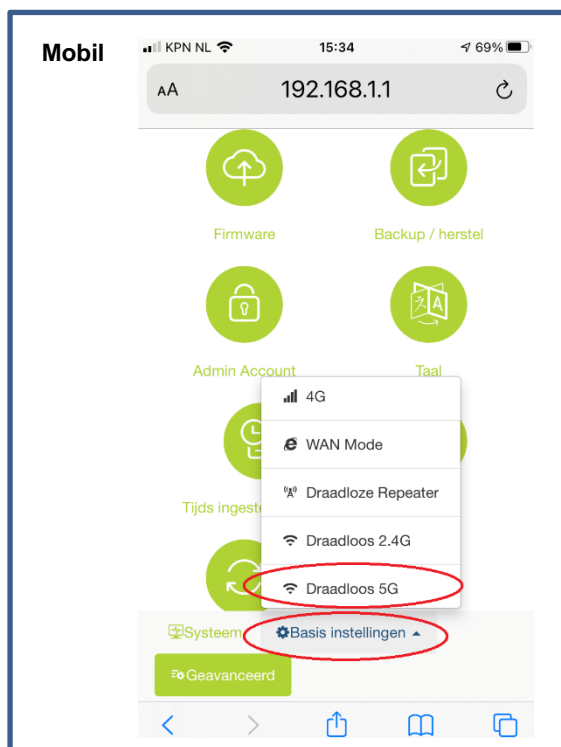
Mobil

KPN NL 15:34 69%

AA 192.168.1.1

Firmware

Backup / herstel

Admin Account

Taal

4G

WAN Mode

Draadloze Repeater

Draadloos 2.4G

Draadloos 5G

Tijds ingeste

Systeem

Basis instellingen

Geavanceerd